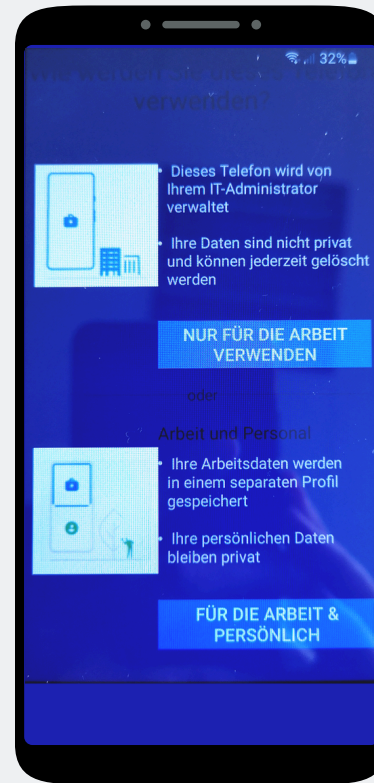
32%

Wie werden Sie dieses Telefon verwenden?

• Dieses Telefon wird von Ihrem IT-Administrator verwaltet

• Ihre Daten sind nicht privat und können jederzeit gelöscht werden

NUR FÜR DIE ARBEIT VERWENDEN

oder

Arbeit und Personal

• Ihre Arbeitsdaten werden in einem separaten Profil gespeichert

• Ihre persönlichen Daten bleiben privat

FÜR DIE ARBEIT & PERSÖNLICH